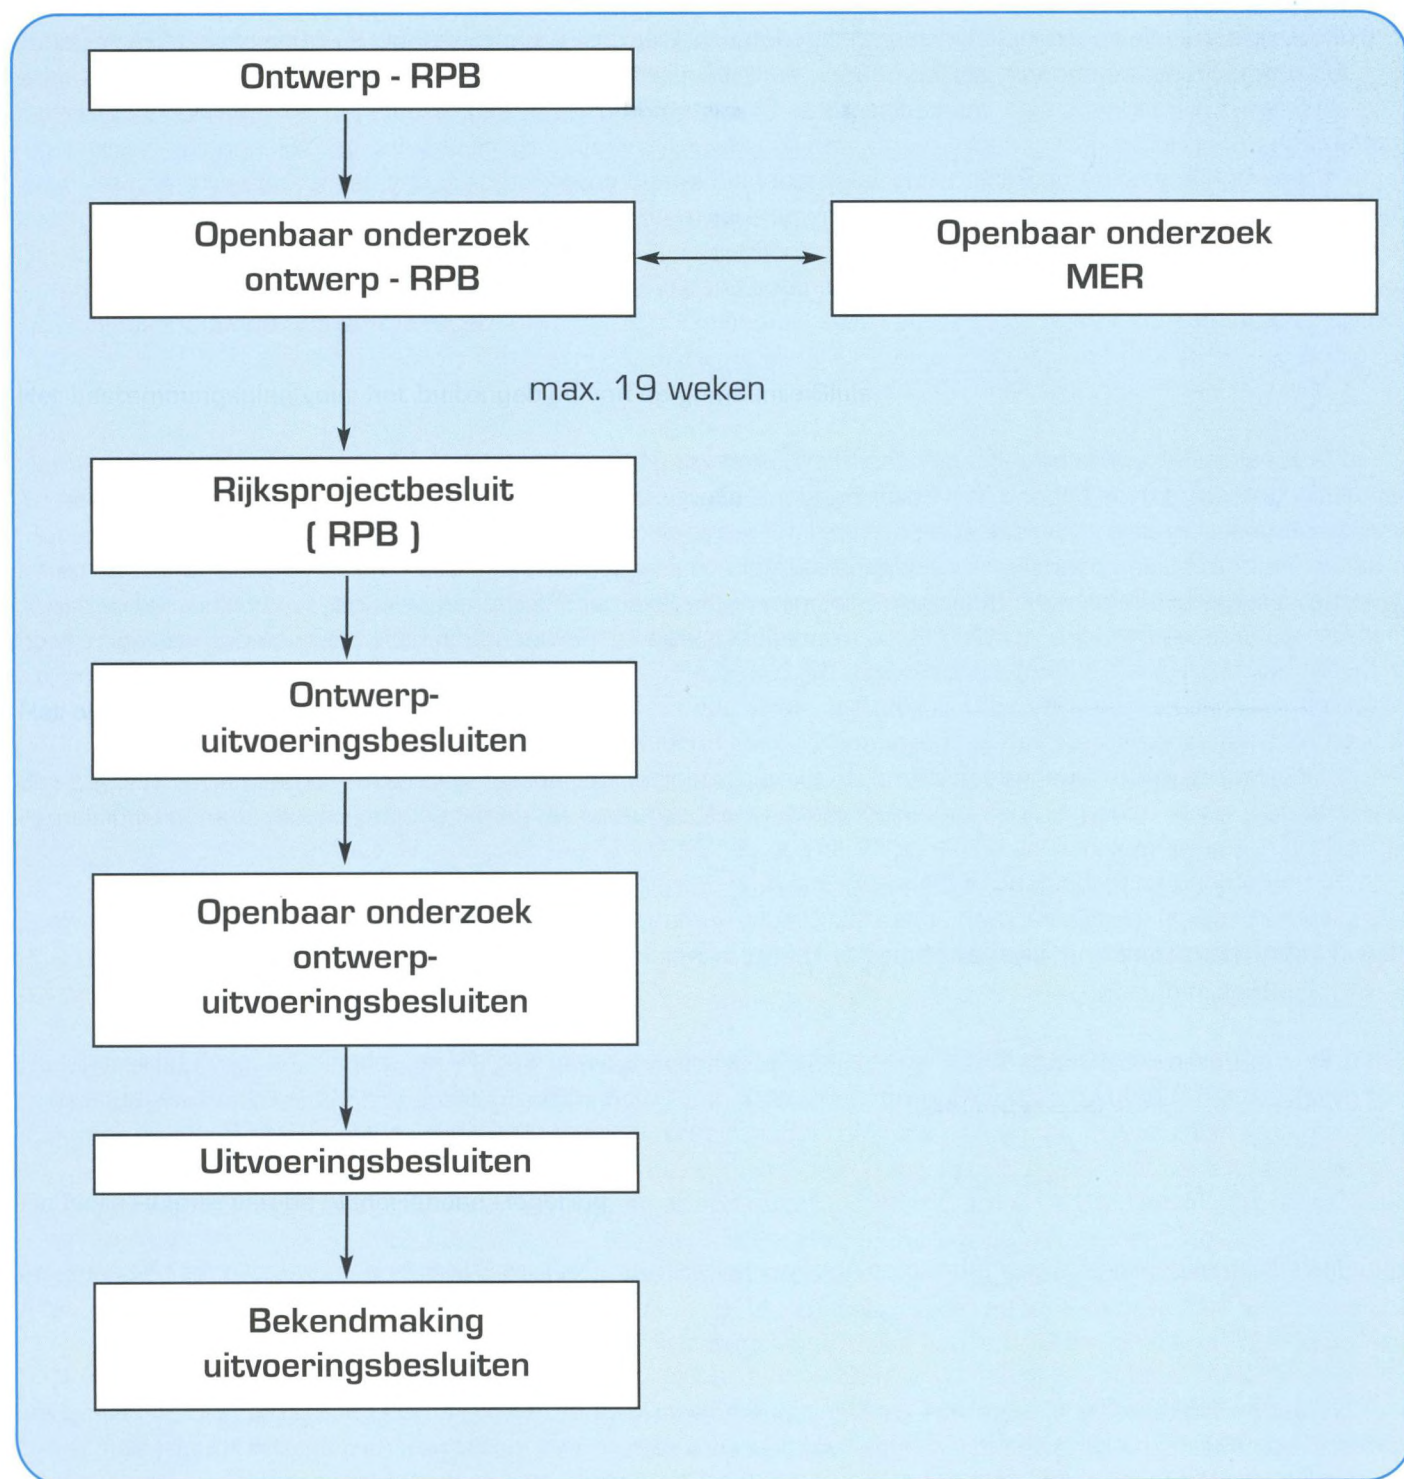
Ontwerp - RPB

Openbaar onderzoek ontwerp - RPB

Openbaar onderzoek MER

max. 19 weken

Rijksprojectbesluit ( RPB )

Ontwerp-uitvoeringsbesluiten

Openbaar onderzoek ontwerp-uitvoeringsbesluiten

Uitvoeringsbesluiten

Bekendmaking uitvoeringsbesluiten